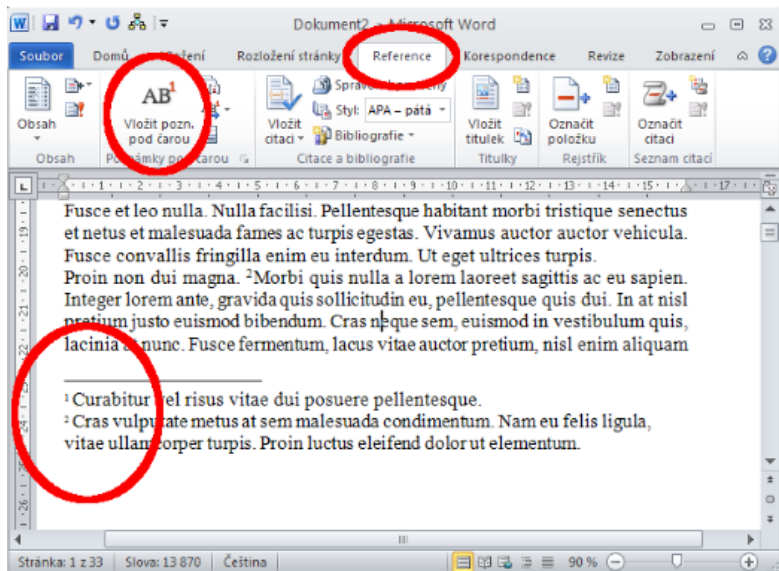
Dokument2 - Microsoft Word

Soubor | Domů | Vložení | Rozložení stránky | Reference | Korespondence | Revize | Zobrazení

Obsah
Obsah

AB$^1$
Vložit pozn. pod čarou
Poznámky pod čarou

Vložit citaci
Spravovat prameny
Styl: APA – pátá
Bibliografie
Citace a bibliografie

Vložit titulek
Titulky

Označit položku
Rejstřík

Označit citaci
Seznam citací

Fusce et leo nulla. Nulla facilisi. Pellentesque habitant morbi tristique senectus et netus et malesuada fames ac turpis egestas. Vivamus auctor auctor vehicula. Fusce convallis fringilla enim eu interdum. Ut eget ultrices turpis.
Proin non dui magna. $^2$Morbi quis nulla a lorem laoreet sagittis ac eu sapien. Integer lorem ante, gravida quis sollicitudin eu, pellentesque quis dui. In at nisl pretium justo euismod bibendum. Cras neque sem, euismod in vestibulum quis, lacinia at nunc. Fusce fermentum, lacus vitae auctor pretium, nisl enim aliquam

$^1$ Curabitur vel risus vitae dui posuere pellentesque.
$^2$ Cras vulputate metus at sem malesuada condimentum. Nam eu felis ligula, vitae ullamcorper turpis. Proin luctus eleifend dolor ut elementum.

Stránka: 1 z 33 | Slova: 13 870 | Čeština | 90 %